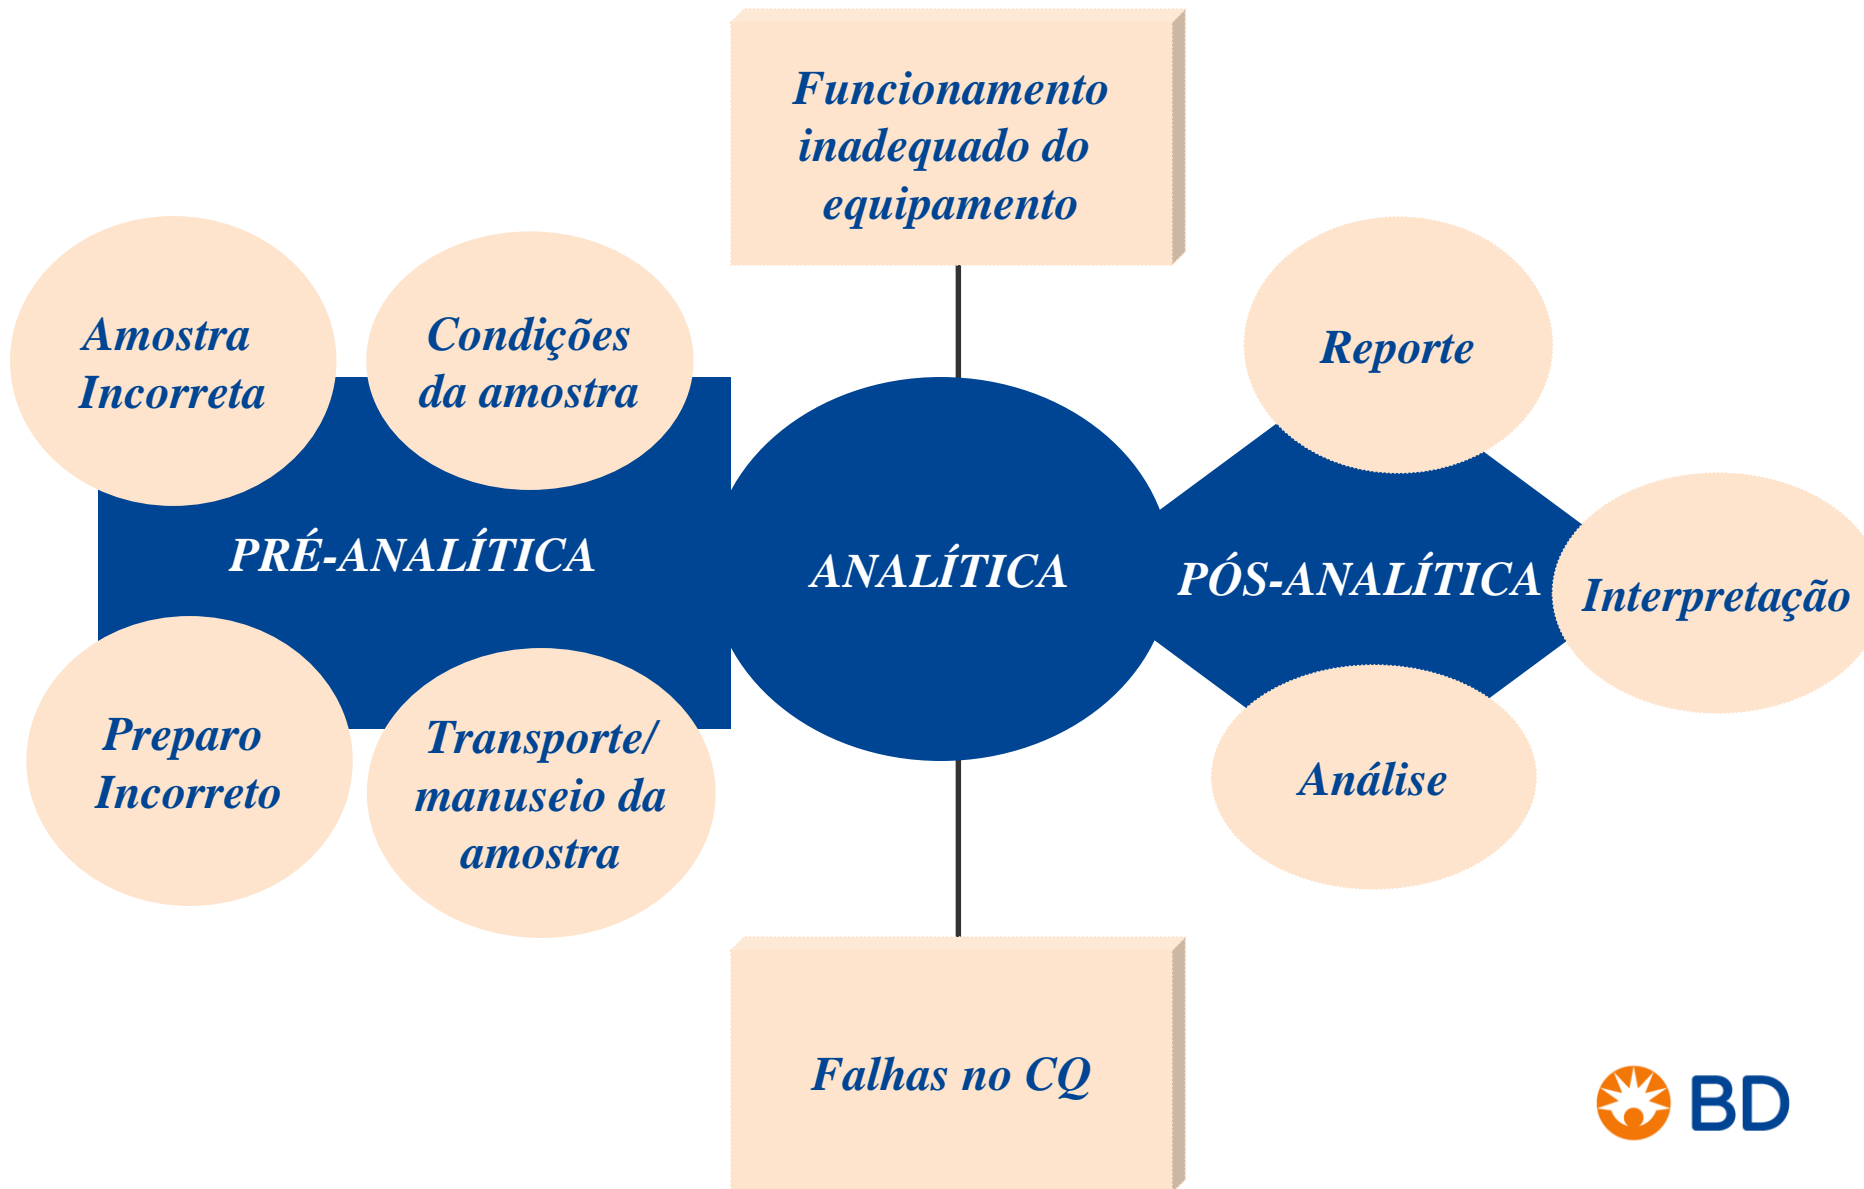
Funcionamento inadequado do equipamento

Amostra Incorreta

Condições da amostra

PRÉ-ANALÍTICA

Preparo Incorreto

Transporte/ manuseio da amostra

ANALÍTICA

Reporte

PÓS-ANALÍTICA

Interpretação

Análise

Falhas no CQ

BD